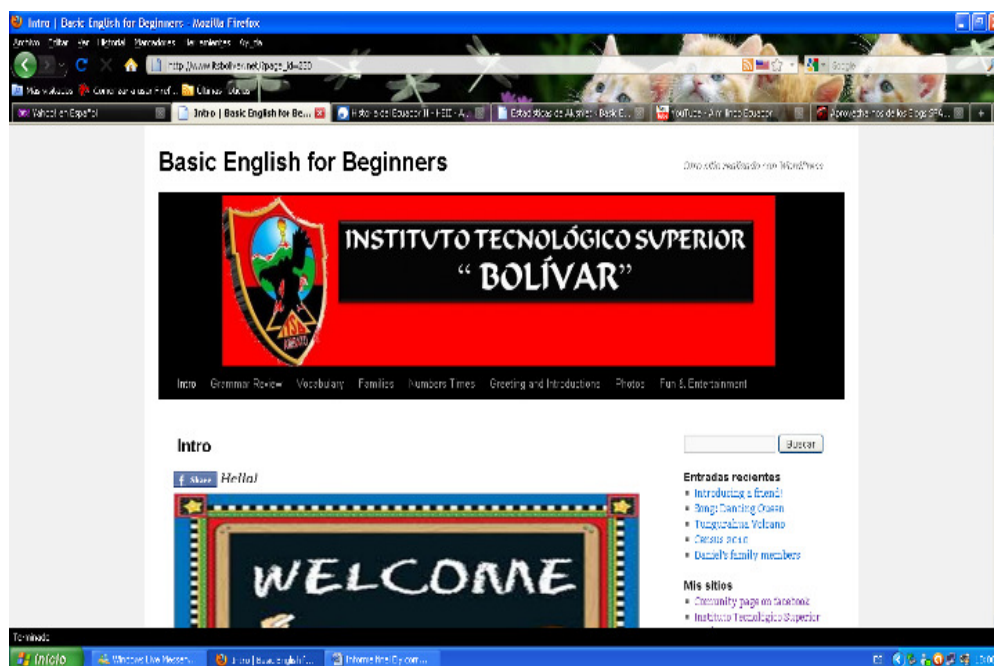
Intro | Basic English for Beginners - Mozilla Firefox

Archivo Editar Ver Historial Marcadores Herramientas Ayuda

http://www.itsbolivar.net/?page_id=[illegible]

Google

Más visitados Comenzar a usar Firef... Últimas noticias

Yahoo! en Español | Intro | Basic English for Be... | Historia del Ecuador II - FEII - A... | Estadísticas de Alumnos | Basic E... | YouTube - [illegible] | Aprovechamos de los Blogs SP4...

Basic English for Beginners

Otro sitio realizado con WordPress

INSTITUTO TECNOLÓGICO SUPERIOR
“ BOLÍVAR”

Intro Grammar Review Vocabulary Families Numbers Times Greeting and Introductions Photos Fun & Entertainment

Intro

Share Hello!

WELCOME

Buscar

Entradas recientes
- Introducing a friend!
- Song: Dancing Queen
- Tungurahua Volcano
- Census 2010
- Daniel's family members

Mis sitios
- Community page on facebook
- Instituto Tecnológico Superior

Terminado

Inicio | Windows Live Messen... | Intro | Basic English f... | Informe final Cy.com...